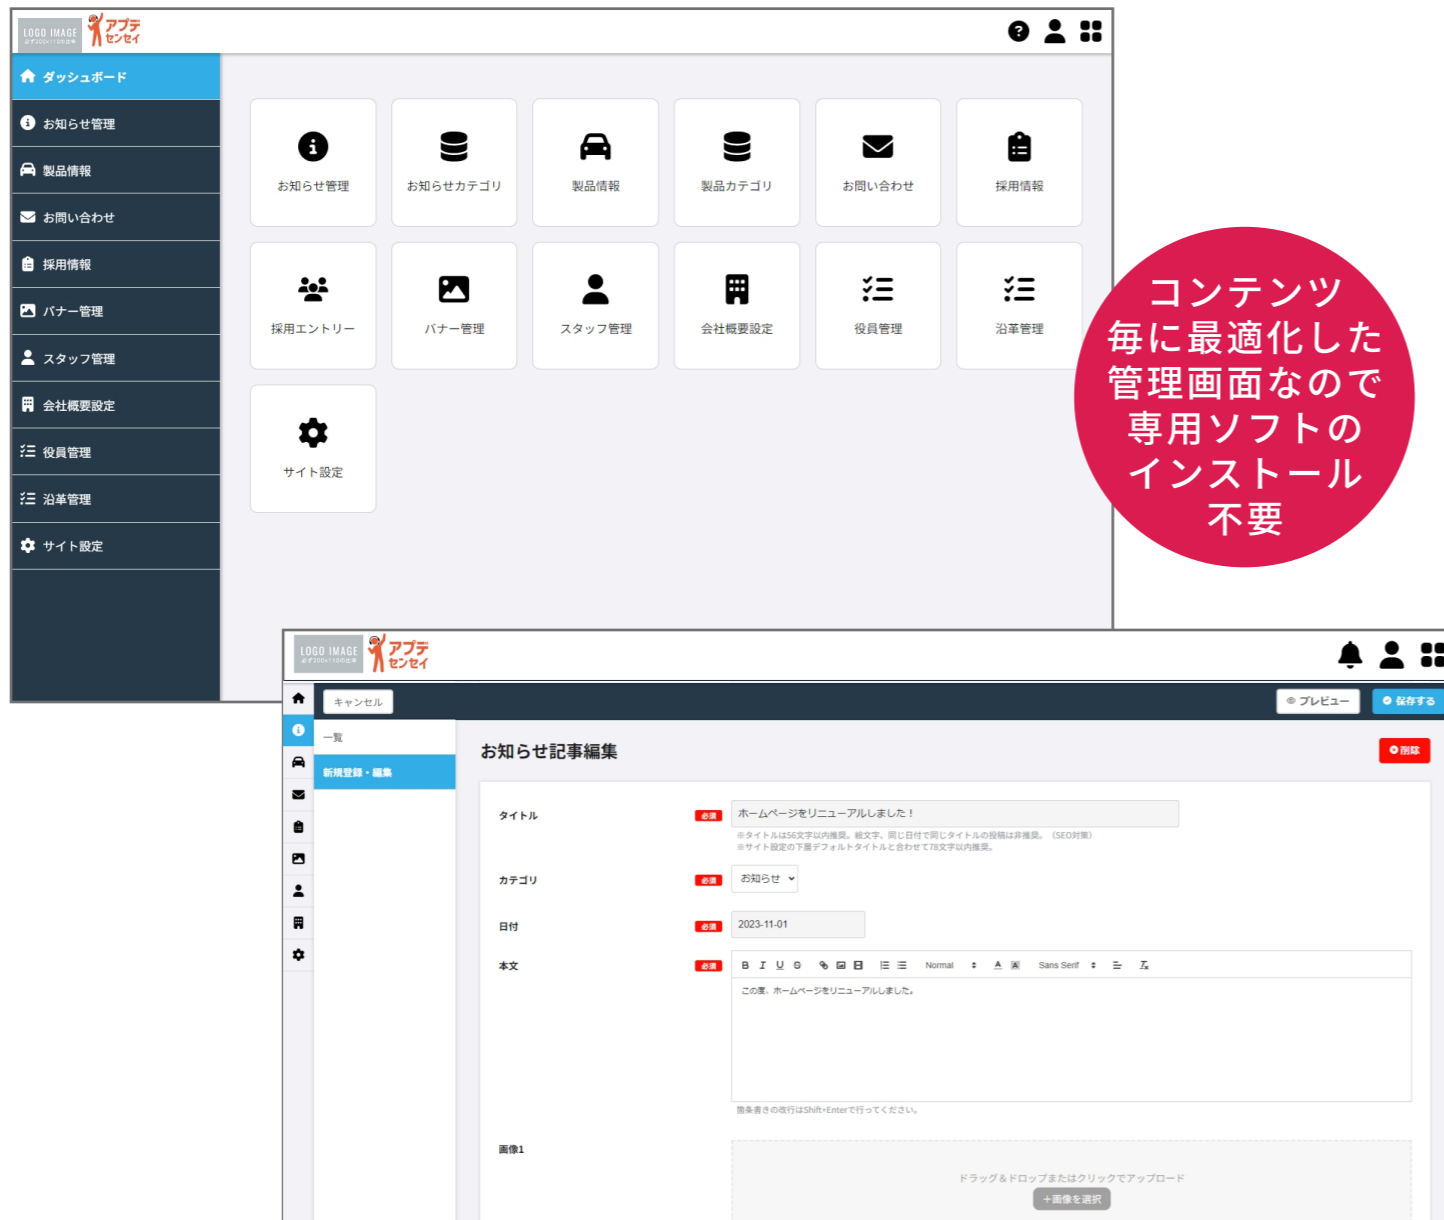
LOGO IMAGE アプデセンセイ

ダッシュボード
お知らせ管理
製品情報
お問い合わせ
採用情報
バナー管理
スタッフ管理
会社概要設定
役員管理
沿革管理
サイト設定

お知らせ管理
お知らせカテゴリ
製品情報
製品カテゴリ
お問い合わせ
採用情報
採用エントリー
バナー管理
スタッフ管理
会社概要設定
役員管理
沿革管理
サイト設定

コンテンツ毎に最適化した管理画面なので専用ソフトのインストール不要

LOGO IMAGE アプデセンセイ

キャンセル
プレビュー
保存する

一覧
新規登録・編集

お知らせ記事編集
削除

タイトル 必須 ホームページをリニューアルしました！
※タイトルは56文字以内推奨。総文字、同じ日付で同じタイトルの投稿は非推奨。（SEO対策）
※サイト設定の下層デフォルトタイトルと合わせて78文字以内推奨。

カテゴリ 必須 お知らせ

日付 必須 2023-11-01

本文 必須 B I U S Normal Sans Serif
この度、ホームページをリニューアルしました。
箇条書きの改行はShift+Enterで行ってください。

画像1
ドラッグ＆ドロップまたはクリックでアップロード
＋画像を選択